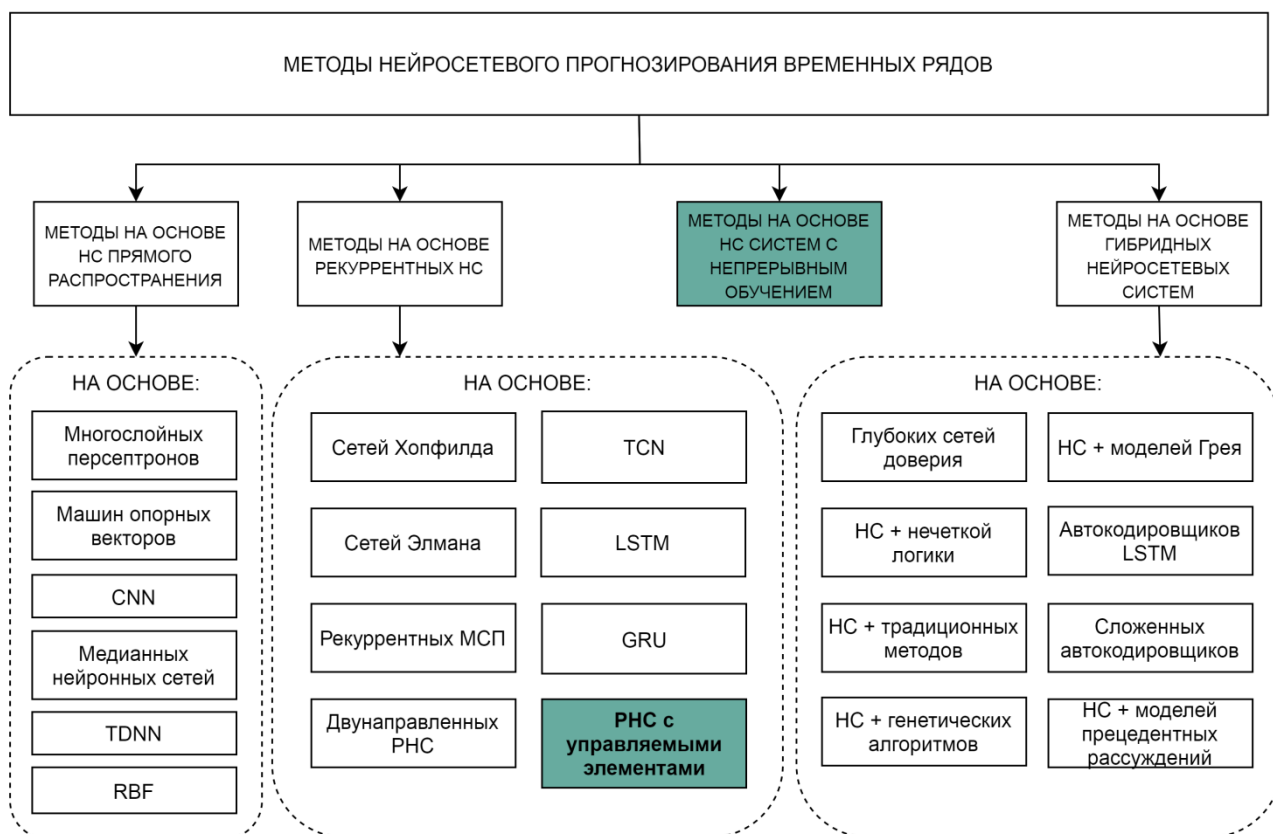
МЕТОДЫ НЕЙРОСЕТЕВОГО ПРОГНОЗИРОВАНИЯ ВРЕМЕННЫХ РЯДОВ

МЕТОДЫ НА ОСНОВЕ НС ПРЯМОГО РАСПРОСТРАНЕНИЯ

МЕТОДЫ НА ОСНОВЕ РЕКУРРЕНТНЫХ НС

МЕТОДЫ НА ОСНОВЕ НС СИСТЕМ С НЕПРЕРЫВНЫМ ОБУЧЕНИЕМ

МЕТОДЫ НА ОСНОВЕ ГИБРИДНЫХ НЕЙРОСЕТЕВЫХ СИСТЕМ

НА ОСНОВЕ:

Многослойных персептронов

Машин опорных векторов

CNN

Медианных нейронных сетей

TDNN

RBF

НА ОСНОВЕ:

Сетей Хопфилда

TCN

Сетей Элмана

LSTM

Рекуррентных МСП

GRU

Двунаправленных РНС

РНС с управляемыми элементами

НА ОСНОВЕ:

Глубоких сетей доверия

НС + моделей Грея

НС + нечеткой логики

Автокодировщиков LSTM

НС + традиционных методов

Сложенных автокодировщиков

НС + генетических алгоритмов

НС + моделей прецедентных рассуждений